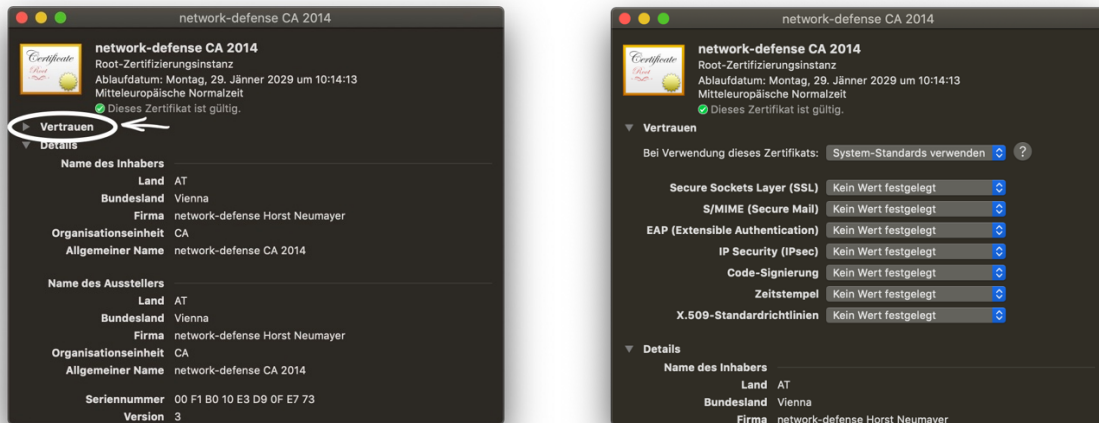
network-defense CA 2014

Certificate Root

network-defense CA 2014
Root-Zertifizierungsinstanz
Ablaufdatum: Montag, 29. Jänner 2029 um 10:14:13 Mitteleuropäische Normalzeit
Dieses Zertifikat ist gültig.

▶ Vertrauen
▼ Details
Name des Inhabers
Land AT
Bundesland Vienna
Firma network-defense Horst Neumayer
Organisationseinheit CA
Allgemeiner Name network-defense CA 2014

Name des Ausstellers
Land AT
Bundesland Vienna
Firma network-defense Horst Neumayer
Organisationseinheit CA
Allgemeiner Name network-defense CA 2014

Seriennummer 00 F1 B0 10 E3 D9 0F E7 73
Version 3

network-defense CA 2014

Certificate Root

network-defense CA 2014
Root-Zertifizierungsinstanz
Ablaufdatum: Montag, 29. Jänner 2029 um 10:14:13 Mitteleuropäische Normalzeit
Dieses Zertifikat ist gültig.

▼ Vertrauen
Bei Verwendung dieses Zertifikats: System-Standards verwenden ?

Secure Sockets Layer (SSL) Kein Wert festgelegt
S/MIME (Secure Mail) Kein Wert festgelegt
EAP (Extensible Authentication) Kein Wert festgelegt
IP Security (IPsec) Kein Wert festgelegt
Code-Signierung Kein Wert festgelegt
Zeitstempel Kein Wert festgelegt
X.509-Standardrichtlinien Kein Wert festgelegt

▼ Details
Name des Inhabers
Land AT
Bundesland Vienna
Firma network-defense Horst Neumayer